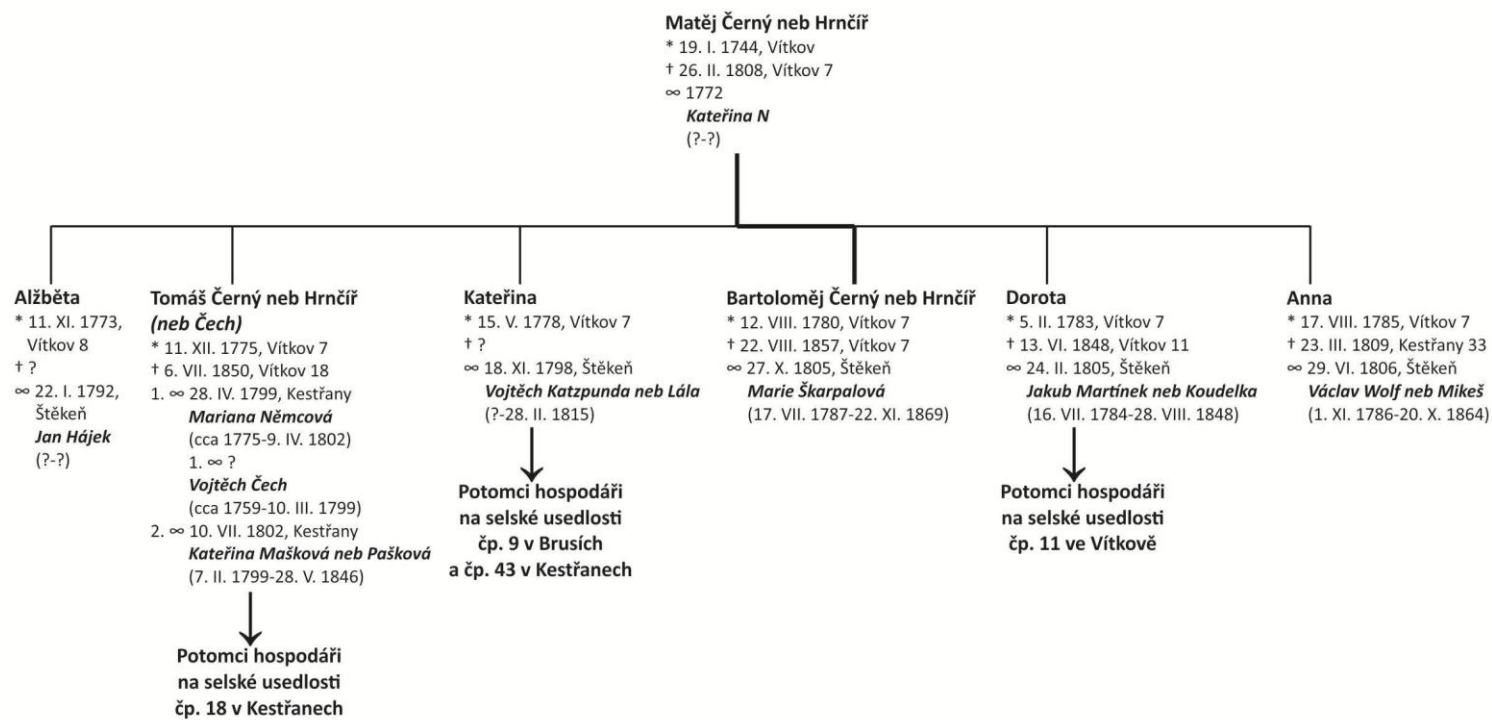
Matěj Černý neb Hrnčíř
* 19. I. 1744, Vítkov
† 26. II. 1808, Vítkov 7
∞ 1772
Kateřina N
(?-?)

Alžběta
* 11. XI. 1773, Vítkov 8
† ?
∞ 22. I. 1792, Štěkeň
Jan Hájek
(?-?)

Tomáš Černý neb Hrnčíř
(neb Čech)
* 11. XII. 1775, Vítkov 7
† 6. VII. 1850, Vítkov 18
1. ∞ 28. IV. 1799, Kestřany
Mariana Němcová
(cca 1775-9. IV. 1802)
1. ∞ ?
Vojtěch Čech
(cca 1759-10. III. 1799)
2. ∞ 10. VII. 1802, Kestřany
Kateřina Mašková neb Pašková
(7. II. 1799-28. V. 1846)

Potomci hospodáři na selské usedlosti čp. 18 v Kestřanech

Kateřina
* 15. V. 1778, Vítkov 7
† ?
∞ 18. XI. 1798, Štěkeň
Vojtěch Katzpunda neb Lála
(?-28. II. 1815)

Potomci hospodáři na selské usedlosti čp. 9 v Brusích a čp. 43 v Kestřanech

Bartoloměj Černý neb Hrnčíř
* 12. VIII. 1780, Vítkov 7
† 22. VIII. 1857, Vítkov 7
∞ 27. X. 1805, Štěkeň
Marie Škarpalová
(17. VII. 1787-22. XI. 1869)

Dorota
* 5. II. 1783, Vítkov 7
† 13. VI. 1848, Vítkov 11
∞ 24. II. 1805, Štěkeň
Jakub Martínek neb Koudelka
(16. VII. 1784-28. VIII. 1848)

Potomci hospodáři na selské usedlosti čp. 11 ve Vítkově

Anna
* 17. VIII. 1785, Vítkov 7
† 23. III. 1809, Kestřany 33
∞ 29. VI. 1806, Štěkeň
Václav Wolf neb Mikeš
(1. XI. 1786-20. X. 1864)